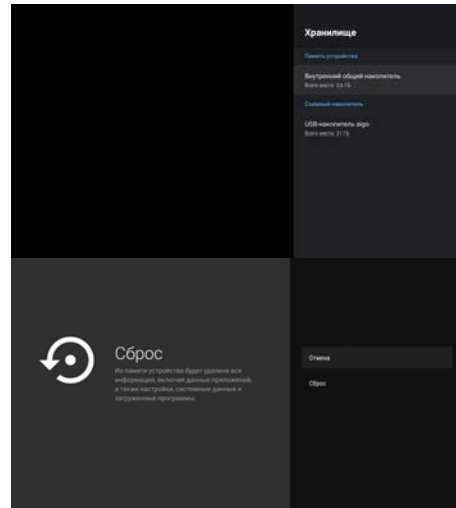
Хранилище

Память устройства

Внутренний общий накопитель
Всего места: 3,6 ГБ

Съемный накопитель

USB-накопитель aigo
Всего места: 31 ГБ

Сброс

Из памяти устройства будет удалена вся информация, включая данные приложений, а также настройки, системные данные и загруженные программы.

Отмена

Сброс